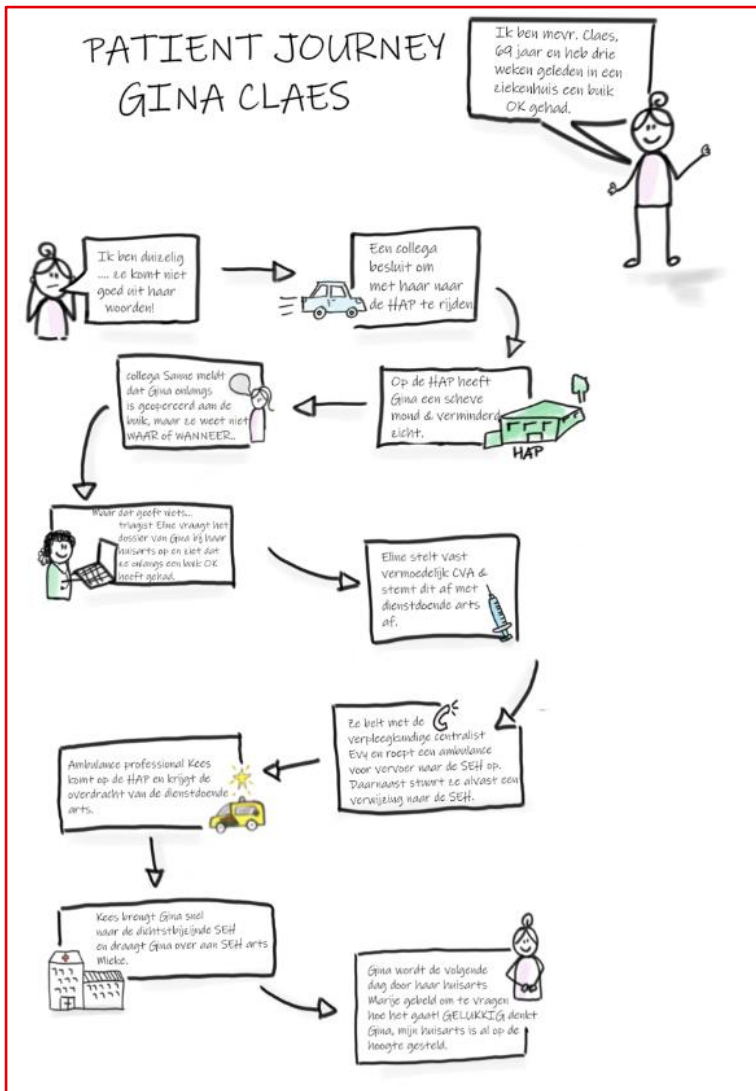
PATIENT JOURNEY GINA CLAES

Ik ben mevr. Claes, 69 jaar en heb drie weken geleden in een ziekenhuis een buik OK gehad.

Ik ben duizelig .... ze komt niet goed uit haar woorden!

Een collega besluit om met haar naar de HAP te rijden

Op de HAP heeft Gina een scheve mond & verminderd zicht.

HAP

collega Sanne meldt dat Gina onlangs is geopereerd aan de buik, maar ze weet niet WAAR of WANNEER...

Maar dat geeft niets... triagist Eline vraagt het dossier van Gina bij haar huisarts op en ziet dat ze onlangs een buik OK heeft gehad.

Eline stelt vast vermoedelijk CVA & stemt dit af met dienstdoende arts af.

Ze belt met de verpleegkundige centralist Evy en roept een ambulance voor vervoer naar de SEH op. Daarnaast stuurt ze alvast een verwijzing naar de SEH.

Ambulance professional Kees komt op de HAP en krijgt de overdracht van de dienstdoende arts.

Kees brengt Gina snel naar de dichtstbijzijnde SEH en draagt Gina over aan SEH arts Mieke.

Gina wordt de volgende dag door haar huisarts Marije gebeld om te vragen hoe het gaat! GELUKKIG denkt Gina, mijn huisarts is al op de hoogte gesteld.